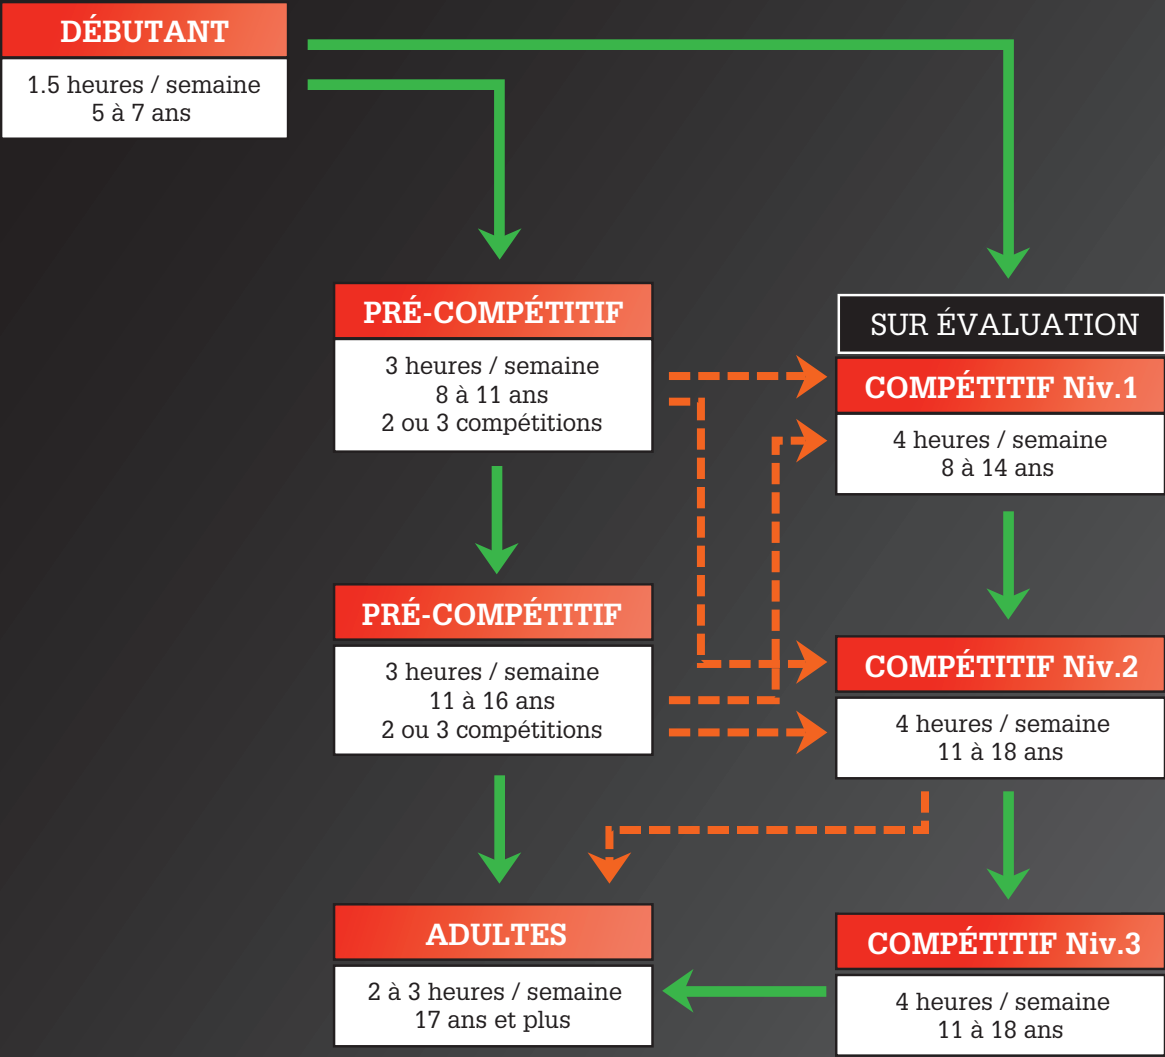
DÉBUTANT
1.5 heures / semaine
5 à 7 ans

PRÉ-COMPÉTITIF
3 heures / semaine
8 à 11 ans
2 ou 3 compétitions

SUR ÉVALUATION

COMPÉTITIF Niv.1
4 heures / semaine
8 à 14 ans

PRÉ-COMPÉTITIF
3 heures / semaine
11 à 16 ans
2 ou 3 compétitions

COMPÉTITIF Niv.2
4 heures / semaine
11 à 18 ans

ADULTES
2 à 3 heures / semaine
17 ans et plus

COMPÉTITIF Niv.3
4 heures / semaine
11 à 18 ans